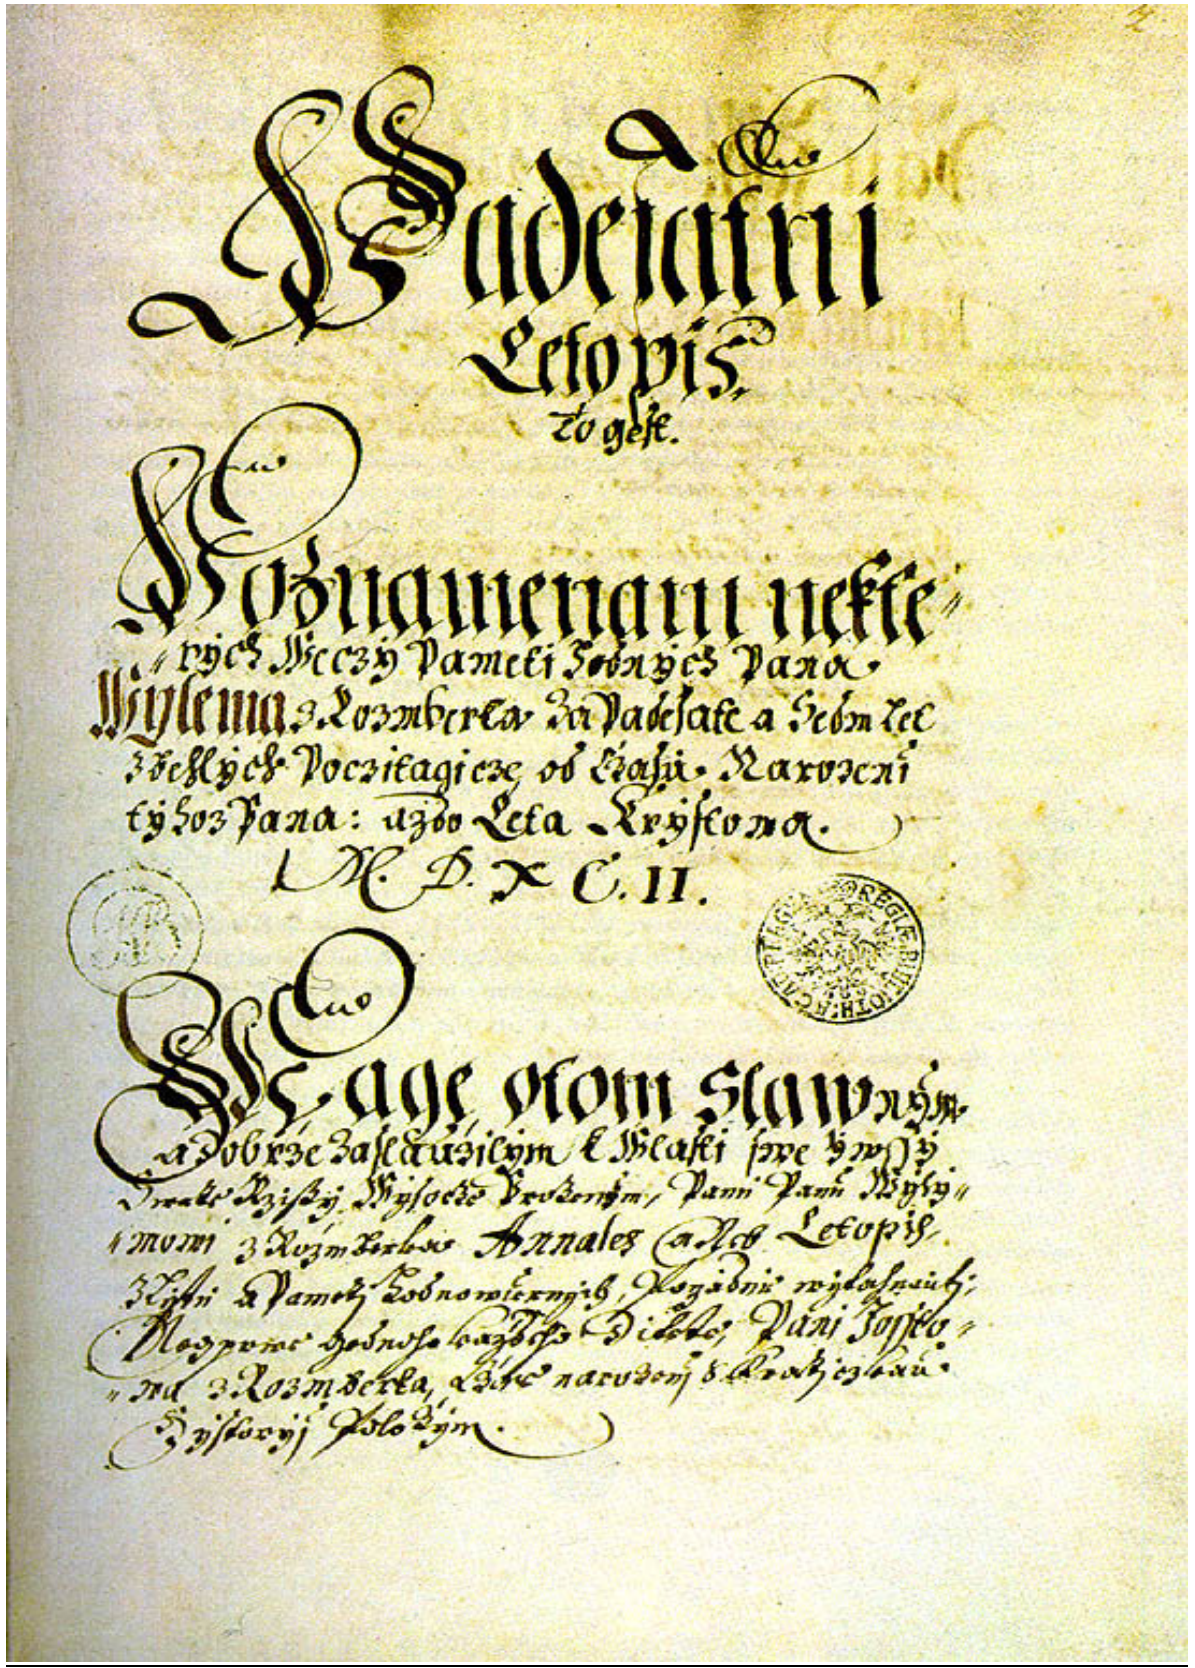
Nadepsání Letopis, to gest.

Poznamenani nekte-rych Weczy Pameti hodnych Pana Wylema z Rozmberka za Padesate a Sedm Let Zeslych Poczitagjecz od Czasu Narozeni tyhoz Pana: azo Leta Krystowa. M. D. X C. II.

Wage otom Slawnym a dobrze zaslauzilym Czlowieku swe Wlasti Urozene Rzissy Wysocze Urozenim, Panu Panu Wylemowi z Rozmberka Annales a neb Letopis, Kniha Pameti hodnowiernych, Kazdemu wyhlasugj, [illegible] Pani Joseffa z Rozmberka, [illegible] narozeny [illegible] Hystorij Polozym.

REGIAE BIBLIOTH. R. C. A. PRAG.